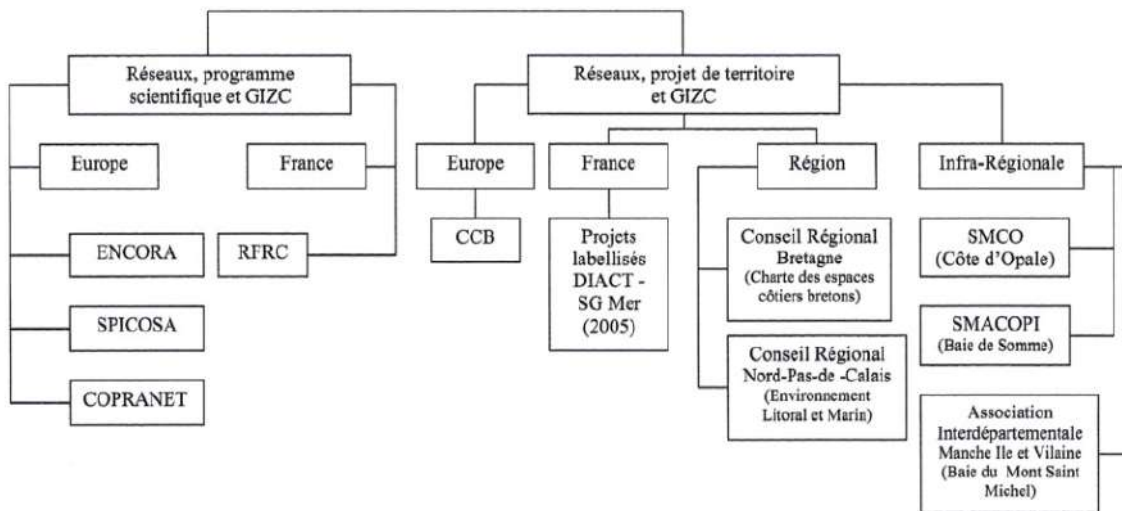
Réseaux, programme scientifique et GIZC

Europe

France

ENCORA

SPICOSA

COPRANET

RFRC

Réseaux, projet de territoire et GIZC

Europe

France

Région

Infra-Régionale

CCB

Projets labellisés DIACT - SG Mer (2005)

Conseil Régional Bretagne (Charte des espaces côtiers bretons)

Conseil Régional Nord-Pas-de -Calais (Environnement Litoral et Marin)

SMCO (Côte d'Opale)

SMACOPI (Baie de Somme)

Association Interdépartementale Manche Ile et Vilaine (Baie du Mont Saint Michel)